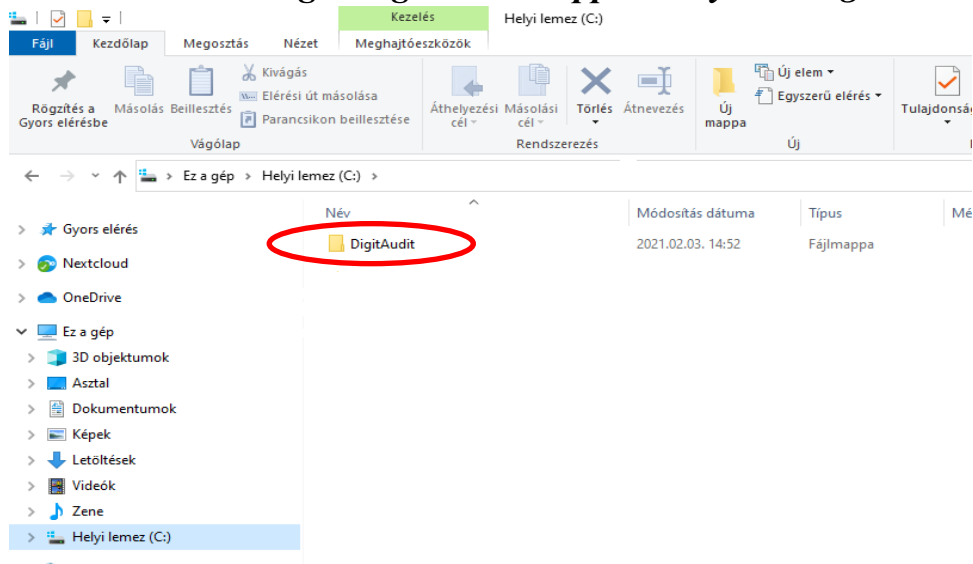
Kezelés
Helyi lemez (C:)
Fájl
Kezdőlap
Megosztás
Nézet
Meghajtóeszközök
Rögzítés a Gyors elérésbe
Másolás
Beillesztés
Kivágás
Elérési út másolása
Parancsikon beillesztése
Vágólap
Áthelyezési cél
Másolási cél
Törlés
Átnevezés
Rendszerezés
Új mappa
Új elem
Egyszerű elérés
Új
Tulajdonság
Ez a gép > Helyi lemez (C:) >
Név
Módosítás dátuma
Típus
Mé
DigitAudit
2021.02.03. 14:52
Fájlmappa
Gyors elérés
Nextcloud
OneDrive
Ez a gép
3D objektumok
Asztal
Dokumentumok
Képek
Letöltések
Videók
Zene
Helyi lemez (C:)